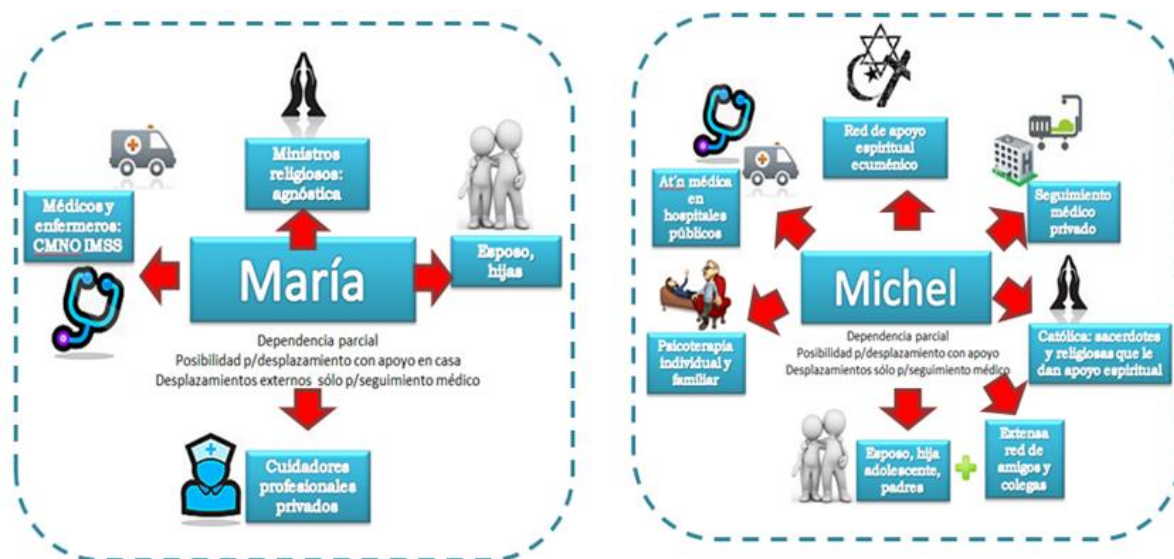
Ministros religiosos: agnóstica

Médicos y enfermeros: CMNO IMSS

María

Esposo, hijas

Dependencia parcial
Posibilidad p/desplazamiento con apoyo en casa
Desplazamientos externos sólo p/seguimiento médico

Cuidadores profesionales privados

Red de apoyo espiritual ecuménico

At'n médica en hospitales públicos

Seguimiento médico privado

Michel

Psicoterapia individual y familiar

Dependencia parcial
Posibilidad p/desplazamiento con apoyo
Desplazamientos sólo p/seguimiento médico

Católica: sacerdotes y religiosas que le dan apoyo espiritual

Esposo, hija adolescente, padres

Extensa red de amigos y colegas